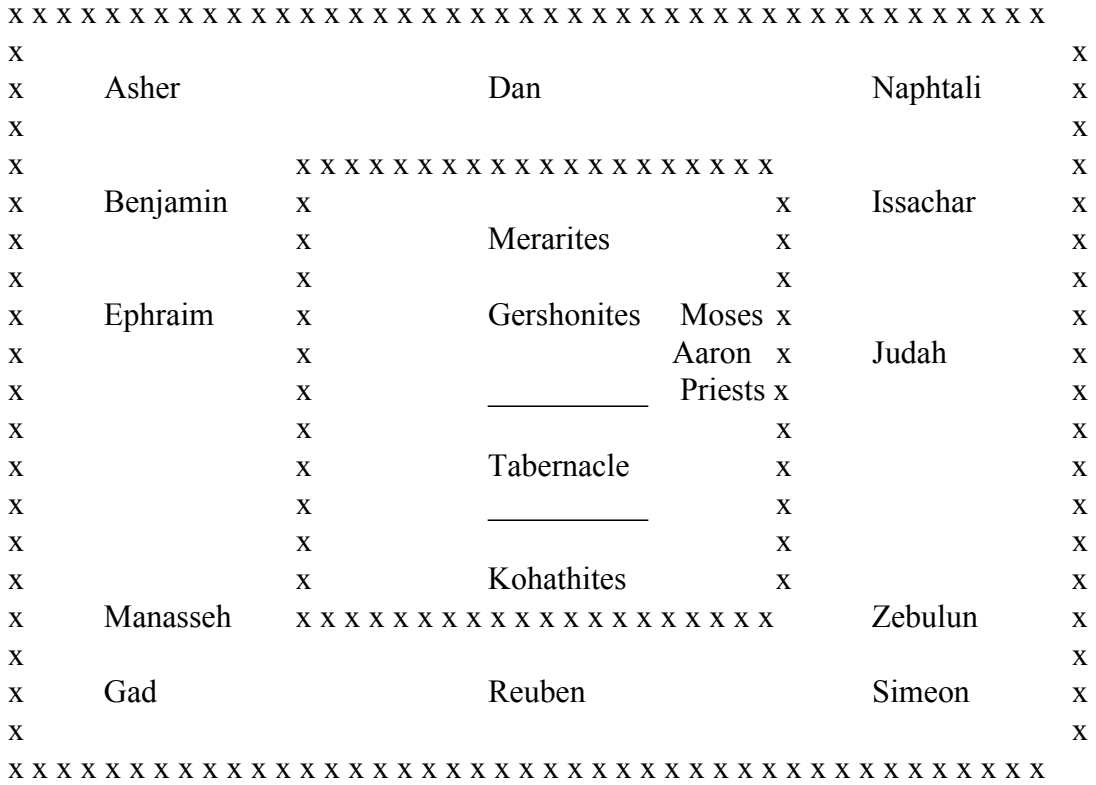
x x x x x x x x x x x x x x x x x x x x x x x x x x x x x x x x x x x x x x x x x x
x x
x Asher Dan Naphtali x
x x
x x x x x x x x x x x x x x x x x x x x x x x
x Benjamin x x Issachar x
x x Merarites x x
x x x x
x Ephraim x Gershonites Moses x x
x x Aaron x Judah x
x x __________ Priests x x
x x x x
x x Tabernacle x x
x x __________ x x
x x x x
x x Kohathites x x
x Manasseh x x x x x x x x x x x x x x x x x x x x x Zebulun x
x x
x Gad Reuben Simeon x
x x
x x x x x x x x x x x x x x x x x x x x x x x x x x x x x x x x x x x x x x x x x x